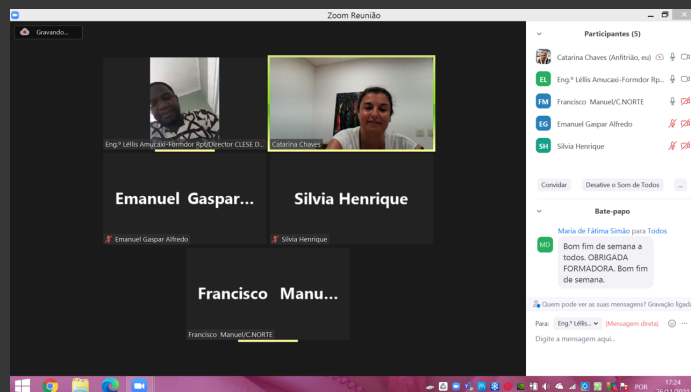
Zoom Reunião

Gravando...

Eng.º Léllis Amucaxi-Formdor Rpf/Director CLESE D...

Catarina Chaves

Emanuel Gaspar...

Emanuel Gaspar Alfredo

Silvia Henrique

Silvia Henrique

Francisco Manu...

Francisco Manuel/C.NORTE

Participantes (5)

Catarina Chaves (Anfitrião, eu)

EL Eng.º Léllis Amucaxi-Formdor Rp...

FM Francisco Manuel/C.NORTE

EG Emanuel Gaspar Alfredo

SH Silvia Henrique

Convidar

Desative o Som de Todos

...

Bate-papo

MD Maria de Fátima Simão para Todos

Bom fim de semana a todos. OBRIGADA FORMADORA. Bom fim de semana.

Quem pode ver as suas mensagens? Gravação ligad

Para: Eng.º Léllis ⌄ (Mensagem direta)

Digite a mensagem aqui...

POR 17:24